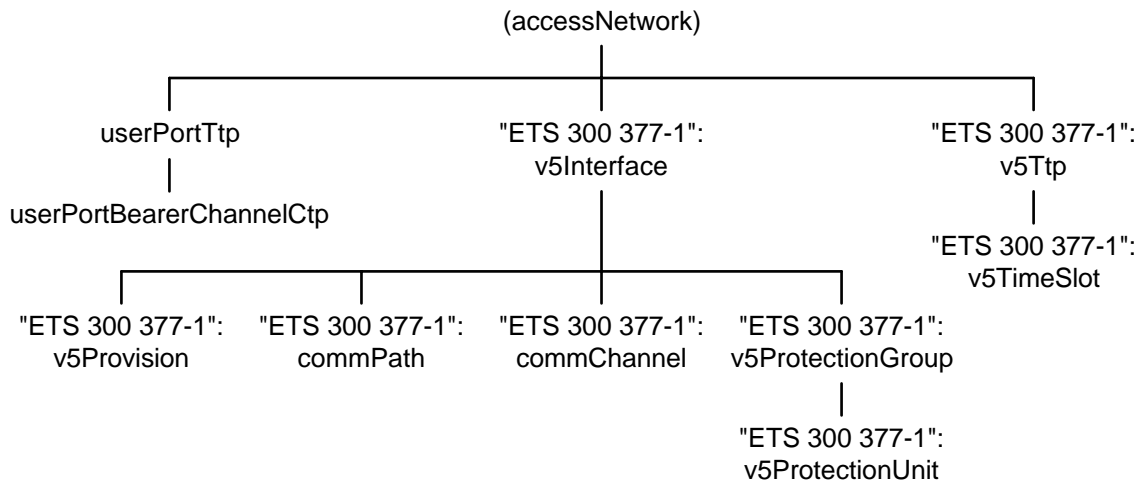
(accessNetwork)

userPortTtp

userPortBearerChannelCtp

"ETS 300 377-1": v5Interface

"ETS 300 377-1": v5Ttp

"ETS 300 377-1": v5TimeSlot

"ETS 300 377-1": v5Provision

"ETS 300 377-1": commPath

"ETS 300 377-1": commChannel

"ETS 300 377-1": v5ProtectionGroup

"ETS 300 377-1": v5ProtectionUnit